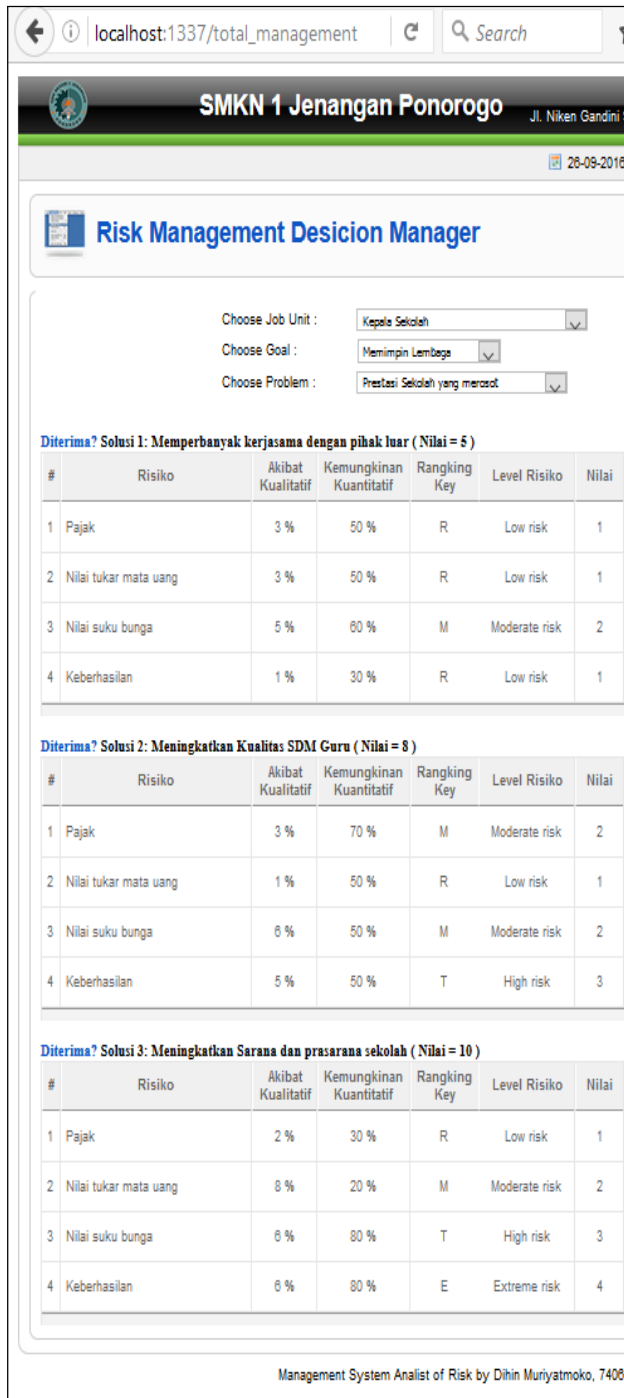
localhost:1337/total_management

Search

SMKN 1 Jenangan Ponorogo

Jl. Niken Gandini

26-09-2016

Risk Management Desicion Manager

Choose Job Unit : Kepala Sekolah

Choose Goal : Memimpin Lembaga

Choose Problem : Prestasi Sekolah yang merosot

Diterima? Solusi 1: Memperbanyak kerjasama dengan pihak luar ( Nilai = 5 )

| # | Risiko | Akibat Kualitatif | Kemungkinan Kuantitatif | Rangking Key | Level Risiko | Nilai |
|---|---|---|---|---|---|---|
| 1 | Pajak | 3 % | 50 % | R | Low risk | 1 |
| 2 | Nilai tukar mata uang | 3 % | 50 % | R | Low risk | 1 |
| 3 | Nilai suku bunga | 5 % | 60 % | M | Moderate risk | 2 |
| 4 | Keberhasilan | 1 % | 30 % | R | Low risk | 1 |

Diterima? Solusi 2: Meningkatkan Kualitas SDM Guru ( Nilai = 8 )

| # | Risiko | Akibat Kualitatif | Kemungkinan Kuantitatif | Rangking Key | Level Risiko | Nilai |
|---|---|---|---|---|---|---|
| 1 | Pajak | 3 % | 70 % | M | Moderate risk | 2 |
| 2 | Nilai tukar mata uang | 1 % | 50 % | R | Low risk | 1 |
| 3 | Nilai suku bunga | 6 % | 50 % | M | Moderate risk | 2 |
| 4 | Keberhasilan | 5 % | 50 % | T | High risk | 3 |

Diterima? Solusi 3: Meningkatkan Sarana dan prasarana sekolah ( Nilai = 10 )

| # | Risiko | Akibat Kualitatif | Kemungkinan Kuantitatif | Rangking Key | Level Risiko | Nilai |
|---|---|---|---|---|---|---|
| 1 | Pajak | 2 % | 30 % | R | Low risk | 1 |
| 2 | Nilai tukar mata uang | 8 % | 20 % | M | Moderate risk | 2 |
| 3 | Nilai suku bunga | 6 % | 80 % | T | High risk | 3 |
| 4 | Keberhasilan | 6 % | 80 % | E | Extreme risk | 4 |

Management System Analist of Risk by Dihin Muriyatmoko, 7406